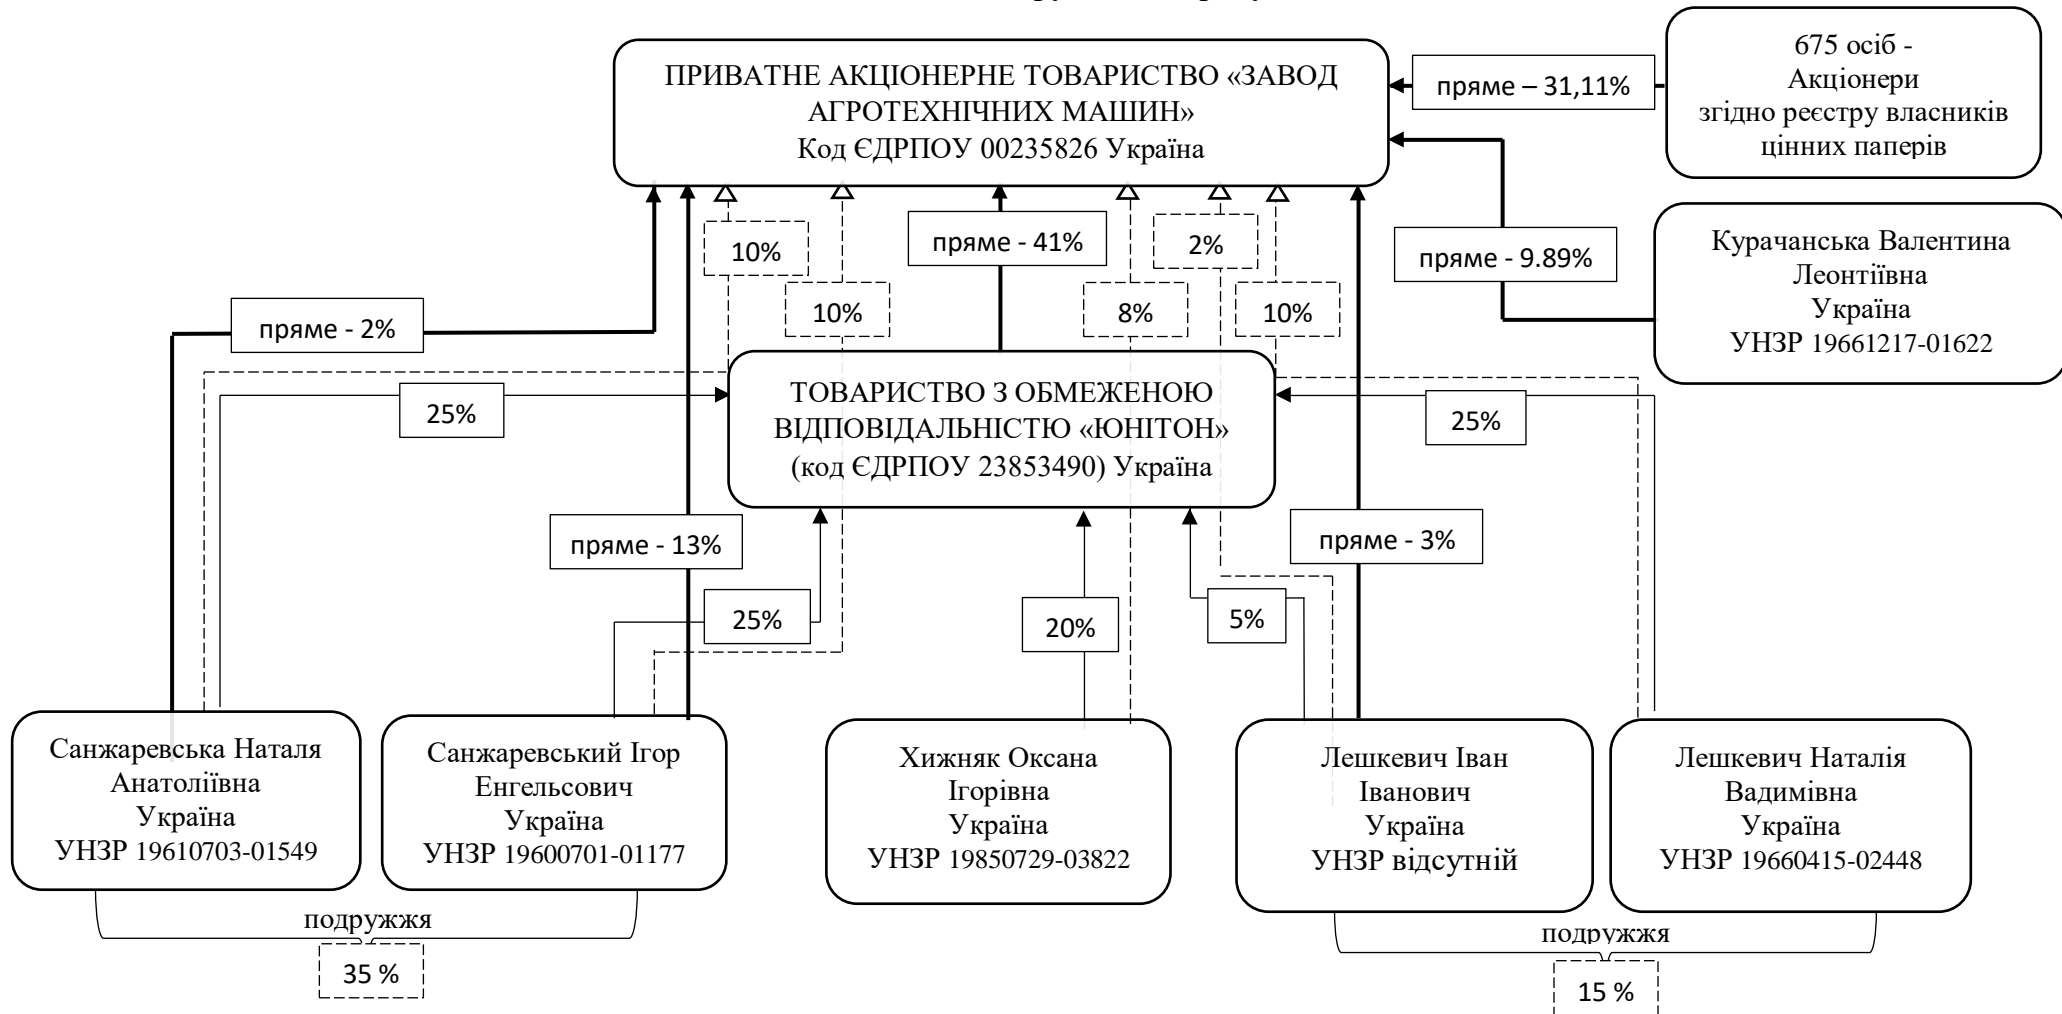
ПРИВАТНЕ АКЦІОНЕРНЕ ТОВАРИСТВО «ЗАВОД АГРОТЕХНІЧНИХ МАШИН»
Код ЄДРПОУ 00235826 Україна

пряме – 31,11%

675 осіб - Акціонери згідно реєстру власників цінних паперів

10%

пряме - 41%

2%

пряме - 9.89%

Курачанська Валентина Леонтіївна Україна УНЗР 19661217-01622

10%

8%

10%

пряме - 2%

ТОВАРИСТВО З ОБМЕЖЕНОЮ ВІДПОВІДАЛЬНІСТЮ «ЮНІТОН» (код ЄДРПОУ 23853490) Україна

25%

25%

пряме - 13%

пряме - 3%

25%

20%

5%

Санжаревська Наталя Анатоліївна Україна УНЗР 19610703-01549

Санжаревський Ігор Енгельсович Україна УНЗР 19600701-01177

Хижняк Оксана Ігорівна Україна УНЗР 19850729-03822

Лешкевич Іван Іванович Україна УНЗР відсутній

Лешкевич Наталія Вадимівна Україна УНЗР 19660415-02448

подружжя

35 %

подружжя

15 %